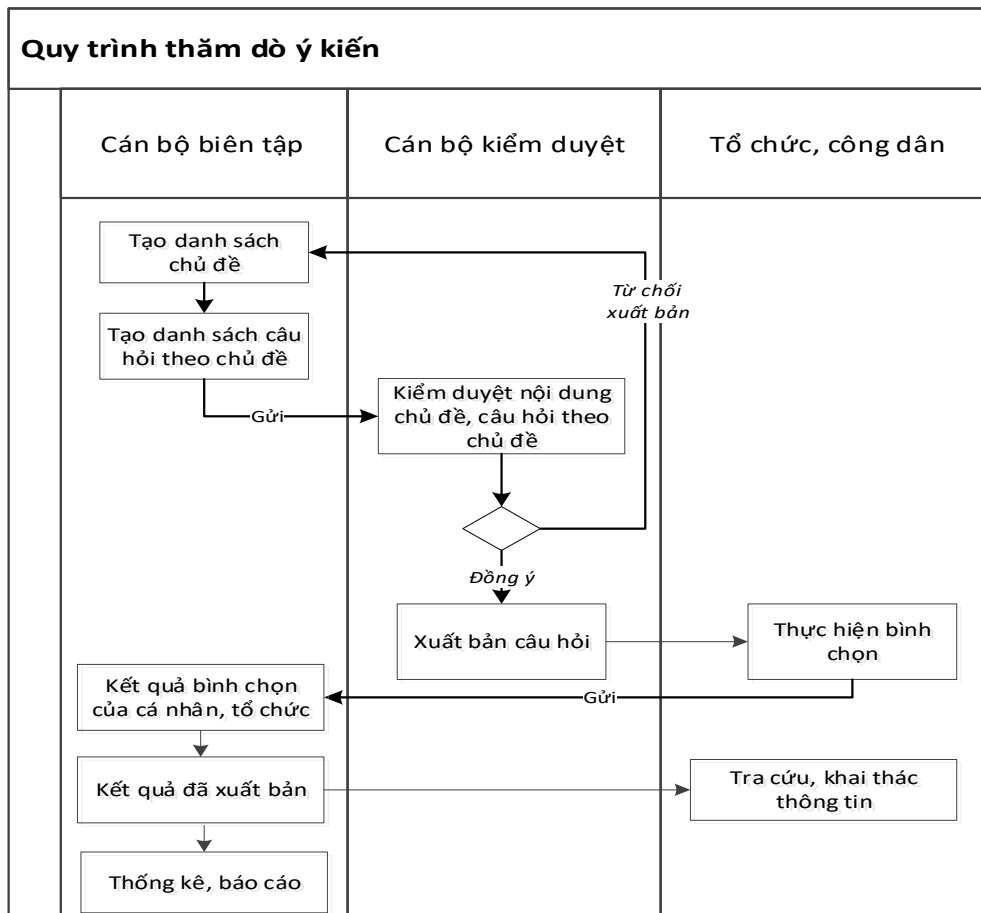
Quy trình thăm dò ý kiến

Cán bộ biên tập

Cán bộ kiểm duyệt

Tổ chức, công dân

Tạo danh sách chủ đề

Từ chối xuất bản

Tạo danh sách câu hỏi theo chủ đề

Gửi

Kiểm duyệt nội dung chủ đề, câu hỏi theo chủ đề

Đồng ý

Xuất bản câu hỏi

Thực hiện bình chọn

Kết quả bình chọn của cá nhân, tổ chức

Gửi

Kết quả đã xuất bản

Tra cứu, khai thác thông tin

Thống kê, báo cáo